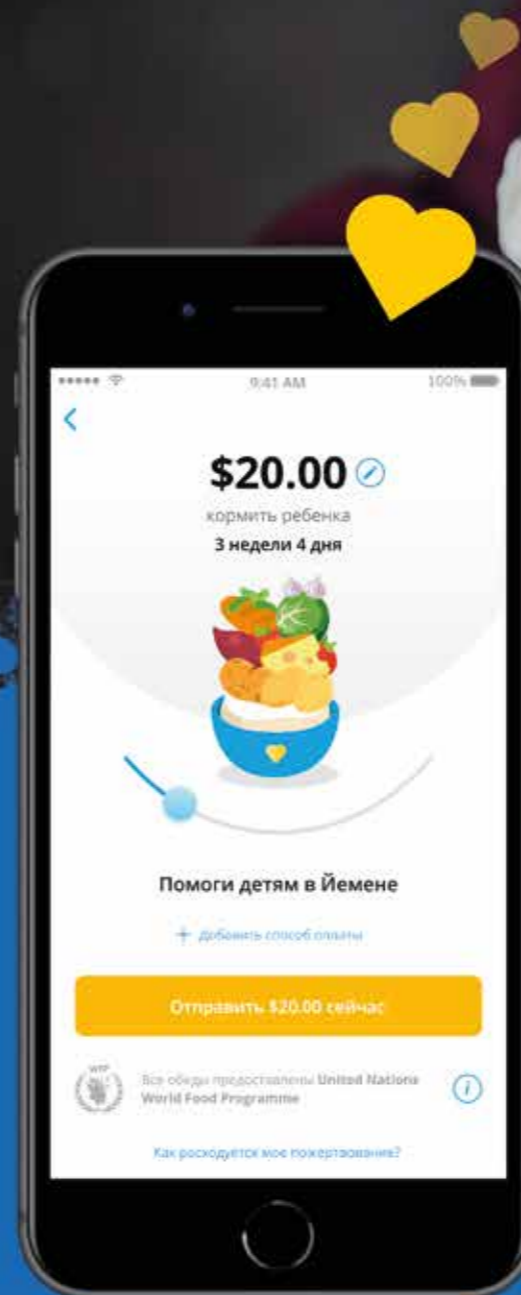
9:41 AM

100%

<

$20.00

кормить ребенка

3 недели 4 дня

Помоги детям в Йемене

+ Добавить способ оплаты

Отправить $20.00 сейчас

WFP

Все обеды предоставлены United Nations World Food Programme

Как расходуется мое пожертвование?